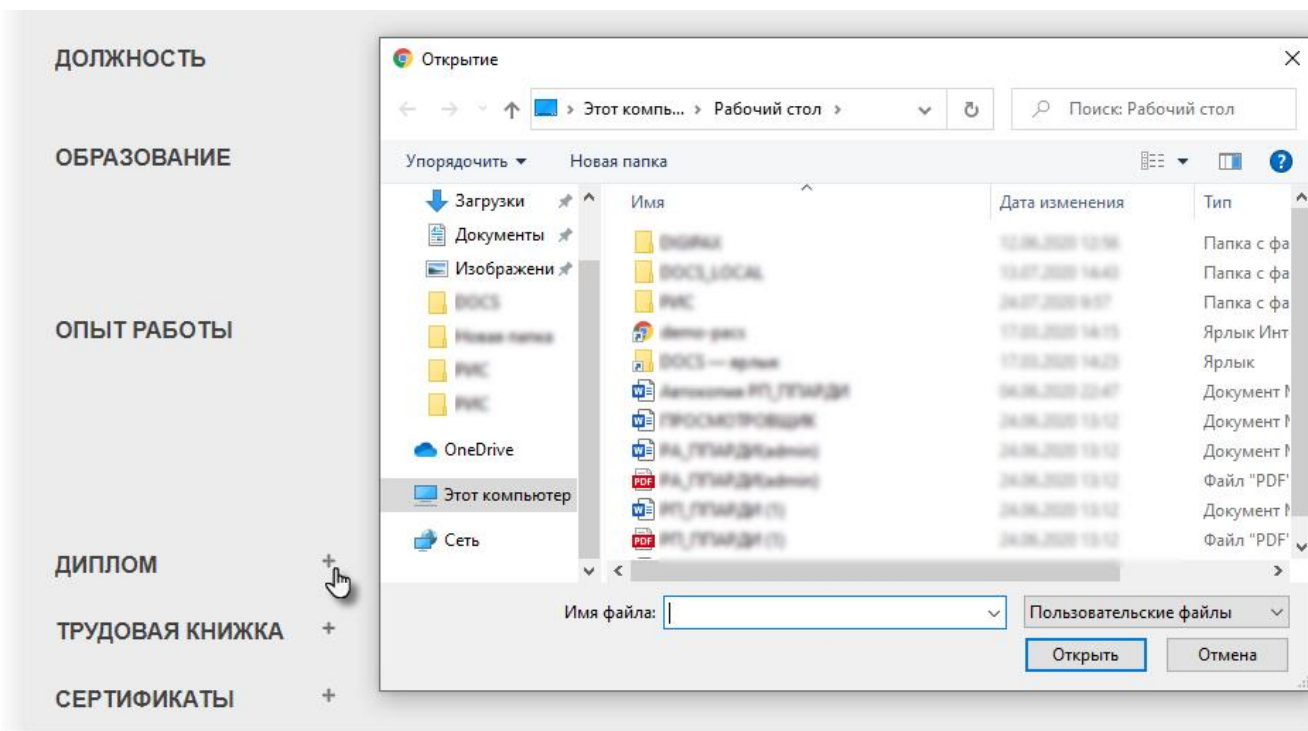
ДОЛЖНОСТЬ

ОБРАЗОВАНИЕ

ОПЫТ РАБОТЫ

ДИПЛОМ +

ТРУДОВАЯ КНИЖКА +

СЕРТИФИКАТЫ +

Открытие

> Этот компь... > Рабочий стол >

Поиск: Рабочий стол

Упорядочить ▾ Новая папка

Загрузки
Документы
Изображени
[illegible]
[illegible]
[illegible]
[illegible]
OneDrive
Этот компьютер
Сеть

| Имя | Дата изменения | Тип |
|---|---|---|
| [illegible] | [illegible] | Папка с фа |
| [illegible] | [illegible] | Папка с фа |
| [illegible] | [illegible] | Папка с фа |
| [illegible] | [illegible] | Ярлык Инт |
| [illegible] | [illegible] | Ярлык |
| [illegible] | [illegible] | Документ M |
| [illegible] | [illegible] | Документ M |
| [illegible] | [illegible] | Документ M |
| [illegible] | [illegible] | Файл "PDF" |
| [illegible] | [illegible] | Документ M |
| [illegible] | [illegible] | Файл "PDF" |

Имя файла:

Пользовательские файлы

Открыть Отмена